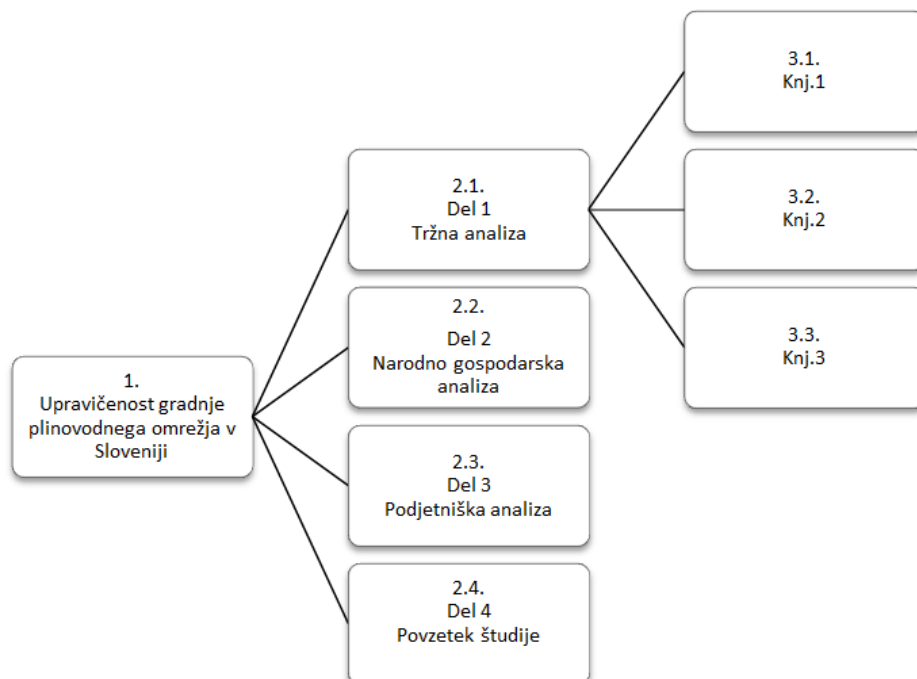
1.
Upravičenost gradnje plinovodnega omrežja v Sloveniji

2.1.
Del 1
Tržna analiza

2.2.
Del 2
Narodno gospodarska analiza

2.3.
Del 3
Podjetniška analiza

2.4.
Del 4
Povzetek študije

3.1.
Knj.1

3.2.
Knj.2

3.3.
Knj.3